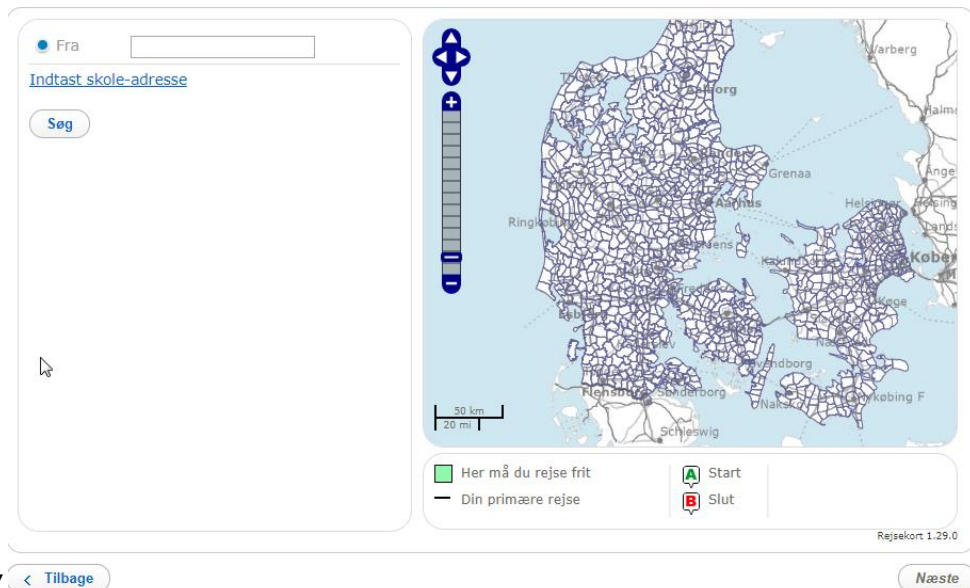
Fra

Indtast skole-adresse

Søg

Varberg
Aalborg
Halm
Grenaa
Ånge
Aarhus
Helsingør
Ringkøbing
Lands
Køben
Køge
Fredericia
Esbjerg
Svendborg
Nakskov
Nykøbing F
Flensburg
Sønderborg
Schleswig
50 km
20 mi

Her må du rejse frit
Din primære rejse
A Start
B Slut

Rejsekort 1.29.0

< Tilbage

Næste